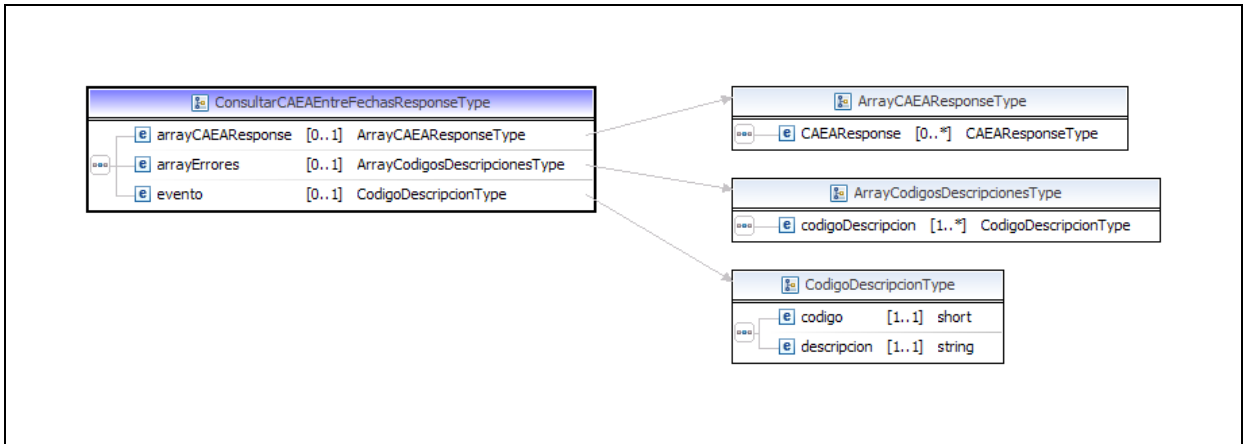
ConsultarCAEAEntreFechasResponseType

e arrayCAEAResponse [0..1] ArrayCAEAResponseType
e arrayErrores [0..1] ArrayCodigosDescripcionesType
e evento [0..1] CodigoDescripcionType

ArrayCAEAResponseType

e CAEAResponse [0..*] CAEAResponseType

ArrayCodigosDescripcionesType

e codigoDescripcion [1..*] CodigoDescripcionType

CodigoDescripcionType

e codigo [1..1] short
e descripcion [1..1] string